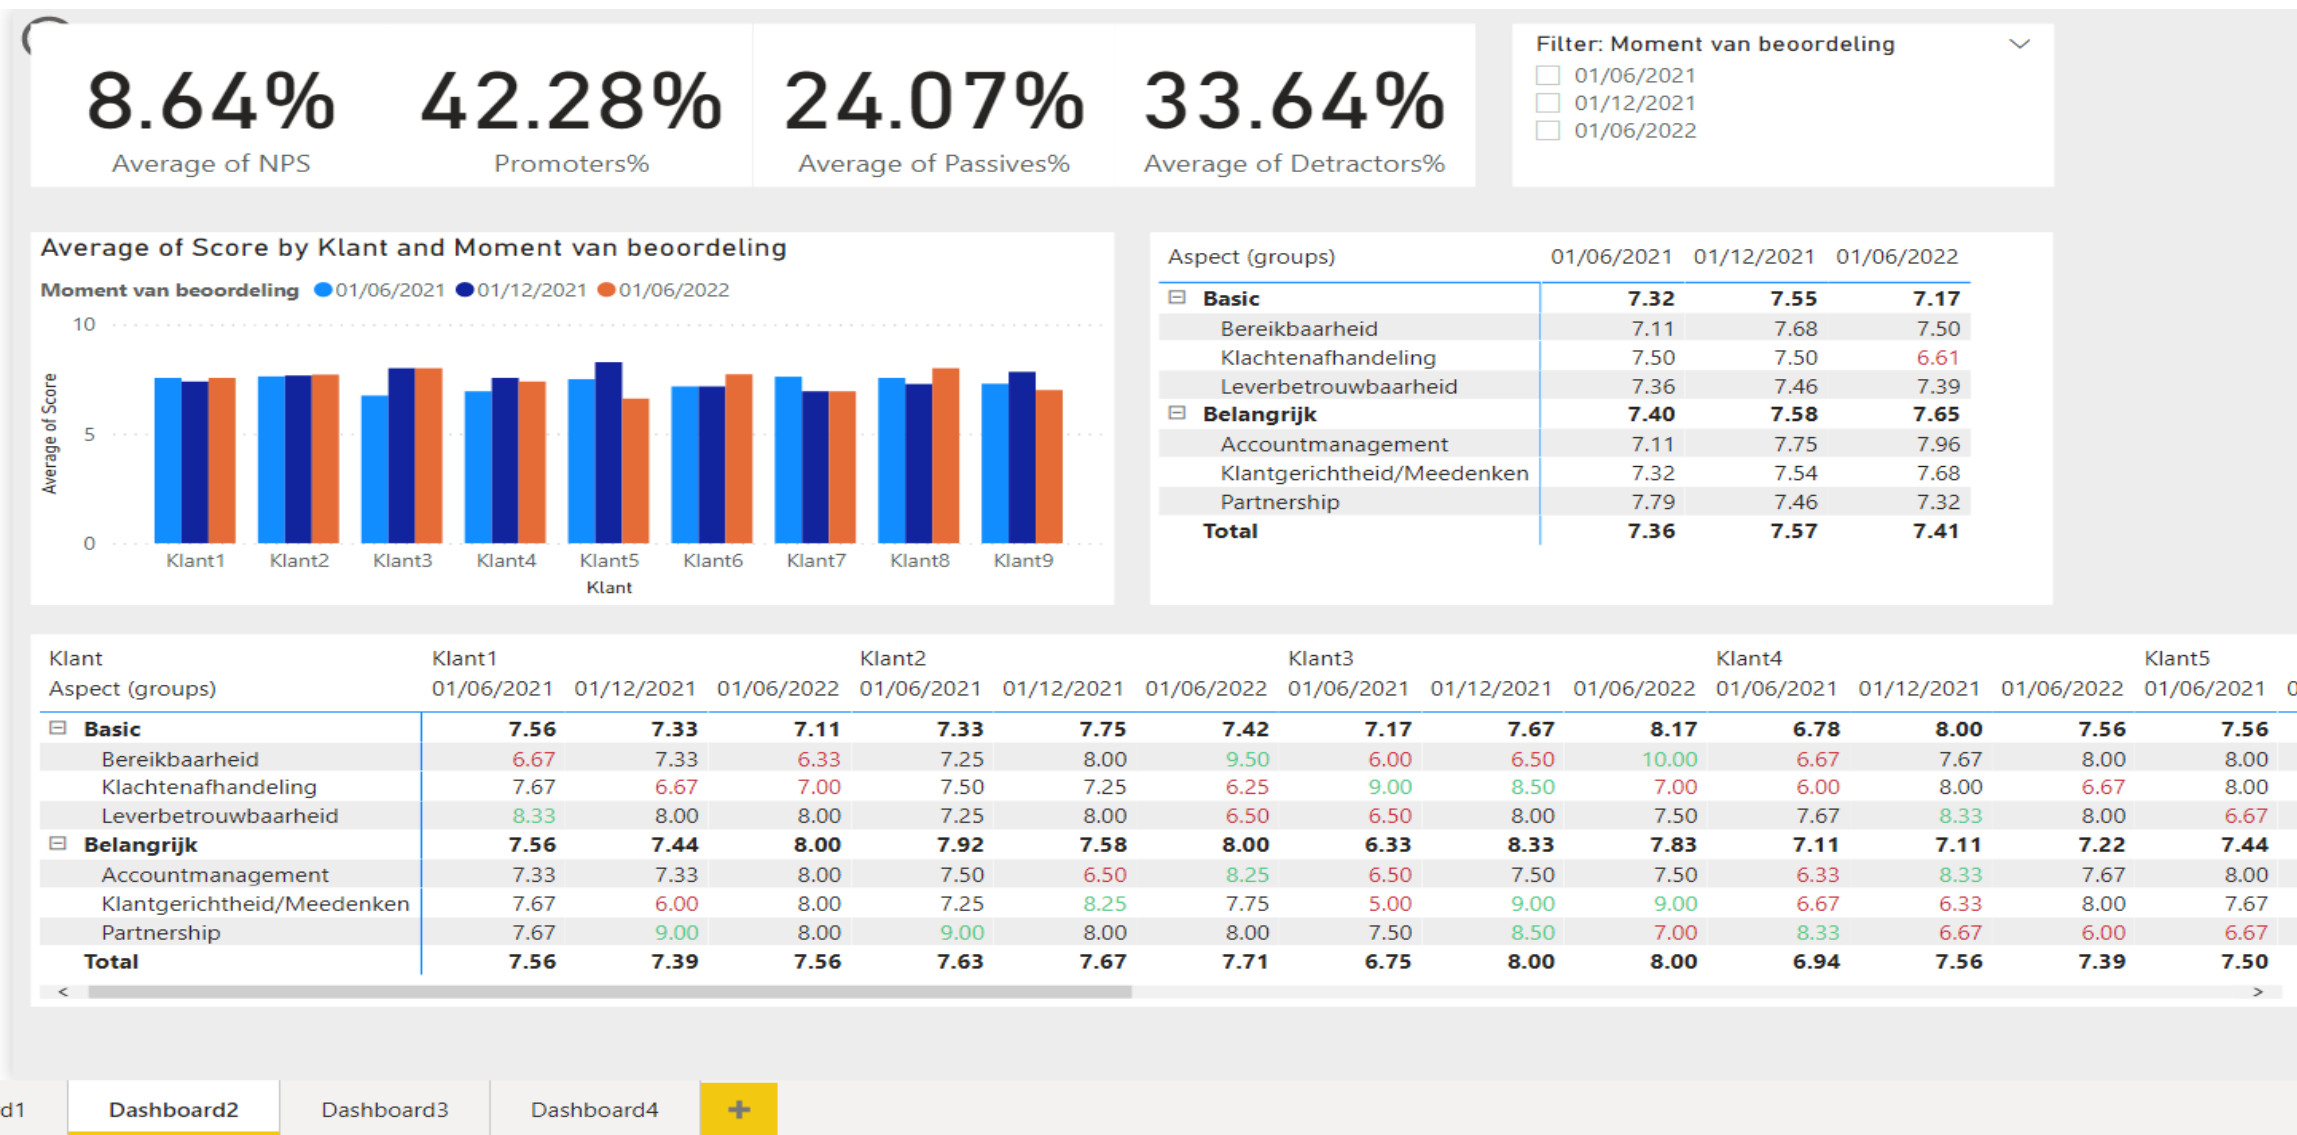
8.64%
Average of NPS

42.28%
Promoters%

24.07%
Average of Passives%

33.64%
Average of Detractors%

Filter: Moment van beoordeling
01/06/2021
01/12/2021
01/06/2022

Average of Score by Klant and Moment van beoordeling
Moment van beoordeling 01/06/2021 01/12/2021 01/06/2022
10
5
0
Average of Score
Klant1 Klant2 Klant3 Klant4 Klant5 Klant6 Klant7 Klant8 Klant9
Klant

| Aspect (groups) | 01/06/2021 | 01/12/2021 | 01/06/2022 |
|---|---|---|---|
| ⊟ Basic | 7.32 | 7.55 | 7.17 |
| Bereikbaarheid | 7.11 | 7.68 | 7.50 |
| Klachtenafhandeling | 7.50 | 7.50 | 6.61 |
| Leverbetrouwbaarheid | 7.36 | 7.46 | 7.39 |
| ⊟ Belangrijk | 7.40 | 7.58 | 7.65 |
| Accountmanagement | 7.11 | 7.75 | 7.96 |
| Klantgerichtheid/Meedenken | 7.32 | 7.54 | 7.68 |
| Partnership | 7.79 | 7.46 | 7.32 |
| Total | 7.36 | 7.57 | 7.41 |

| Klant | Klant1 | | | Klant2 | | | Klant3 | | | Klant4 | | | Klant5 |
|---|---|---|---|---|---|---|---|---|---|---|---|---|---|
| Aspect (groups) | 01/06/2021 | 01/12/2021 | 01/06/2022 | 01/06/2021 | 01/12/2021 | 01/06/2022 | 01/06/2021 | 01/12/2021 | 01/06/2022 | 01/06/2021 | 01/12/2021 | 01/06/2022 | 01/06/2021 |
| ⊟ Basic | 7.56 | 7.33 | 7.11 | 7.33 | 7.75 | 7.42 | 7.17 | 7.67 | 8.17 | 6.78 | 8.00 | 7.56 | 7.56 |
| Bereikbaarheid | 6.67 | 7.33 | 6.33 | 7.25 | 8.00 | 9.50 | 6.00 | 6.50 | 10.00 | 6.67 | 7.67 | 8.00 | 8.00 |
| Klachtenafhandeling | 7.67 | 6.67 | 7.00 | 7.50 | 7.25 | 6.25 | 9.00 | 8.50 | 7.00 | 6.00 | 8.00 | 6.67 | 8.00 |
| Leverbetrouwbaarheid | 8.33 | 8.00 | 8.00 | 7.25 | 8.00 | 6.50 | 6.50 | 8.00 | 7.50 | 7.67 | 8.33 | 8.00 | 6.67 |
| ⊟ Belangrijk | 7.56 | 7.44 | 8.00 | 7.92 | 7.58 | 8.00 | 6.33 | 8.33 | 7.83 | 7.11 | 7.11 | 7.22 | 7.44 |
| Accountmanagement | 7.33 | 7.33 | 8.00 | 7.50 | 6.50 | 8.25 | 6.50 | 7.50 | 7.50 | 6.33 | 8.33 | 7.67 | 8.00 |
| Klantgerichtheid/Meedenken | 7.67 | 6.00 | 8.00 | 7.25 | 8.25 | 7.75 | 5.00 | 9.00 | 9.00 | 6.67 | 6.33 | 8.00 | 7.67 |
| Partnership | 7.67 | 9.00 | 8.00 | 9.00 | 8.00 | 8.00 | 7.50 | 8.50 | 7.00 | 8.33 | 6.67 | 6.00 | 6.67 |
| Total | 7.56 | 7.39 | 7.56 | 7.63 | 7.67 | 7.71 | 6.75 | 8.00 | 8.00 | 6.94 | 7.56 | 7.39 | 7.50 |

d1 Dashboard2 Dashboard3 Dashboard4 +